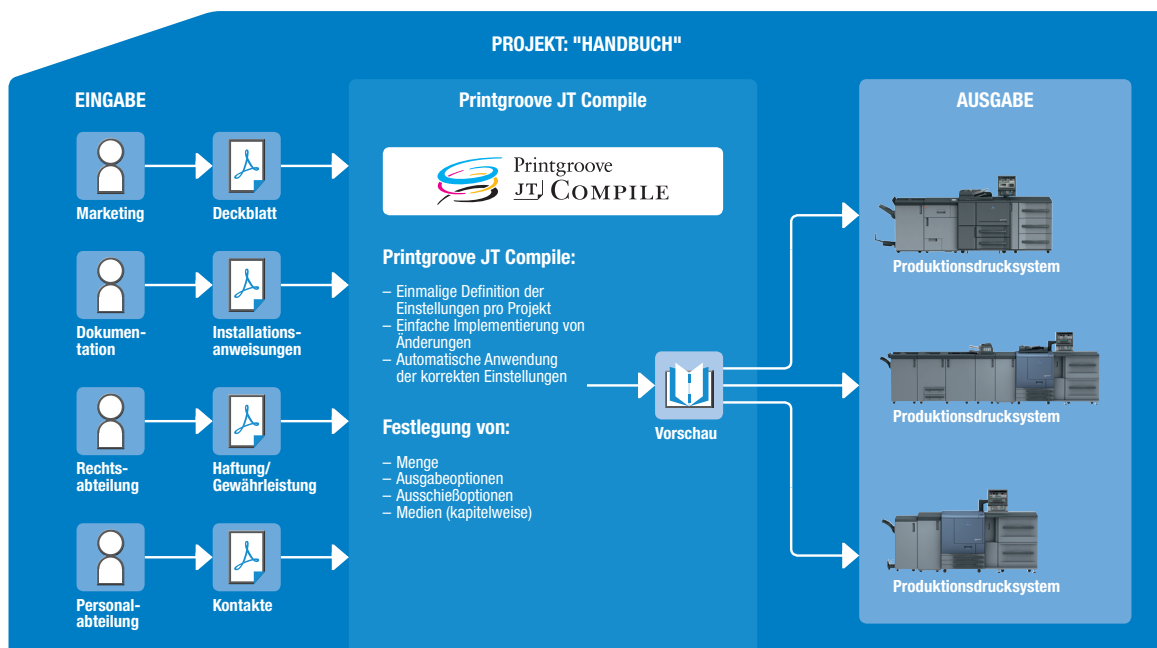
PROJEKT: "HANDBUCH"

EINGABE

Marketing

Deckblatt

Dokumentation

Installationsanweisungen

Rechtsabteilung

Haftung/ Gewährleistung

Personalabteilung

Kontakte

Printgroove JT Compile

Printgroove JT COMPILE

Printgroove JT Compile:

– Einmalige Definition der Einstellungen pro Projekt
– Einfache Implementierung von Änderungen
– Automatische Anwendung der korrekten Einstellungen

Festlegung von:

– Menge
– Ausgabeoptionen
– Ausschießoptionen
– Medien (kapitelweise)

Vorschau

AUSGABE

Produktionsdrucksystem

Produktionsdrucksystem

Produktionsdrucksystem